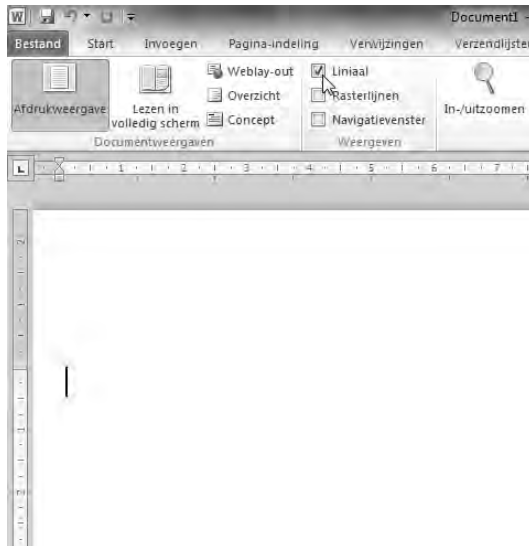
Document1 -

Bestand Start Invoegen Pagina-indeling Verwijzingen Verzendlijsten

Afdrukweergave Lezen in volledig scherm Weblay-out Overzicht Concept

Documentweergaven

Liniaal Rasterlijnen Navigatievenster

Weergeven

In-/uitzoomen

1 2 3 4 5 6 7

2 1 1 2